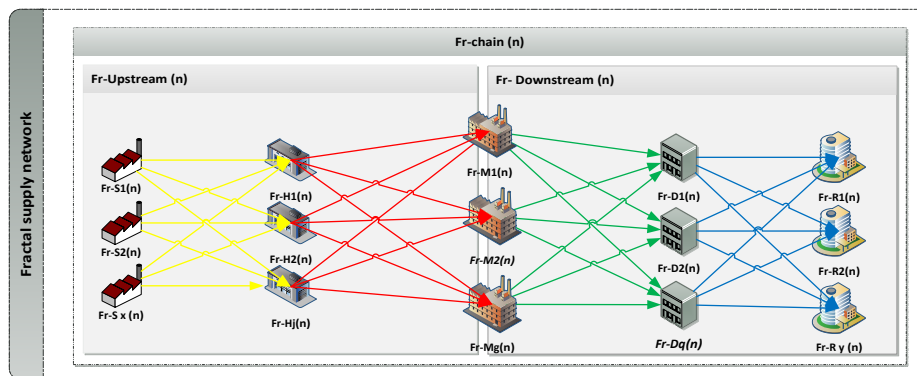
Fractal supply network

Fr-chain (n)

Fr-Upstream (n)

Fr- Downstream (n)

Fr-S1(n)

Fr-S2(n)

Fr-S x (n)

Fr-H1(n)

Fr-H2(n)

Fr-Hj(n)

Fr-M1(n)

Fr-M2(n)

Fr-Mg(n)

Fr-D1(n)

Fr-D2(n)

Fr-Dq(n)

Fr-R1(n)

Fr-R2(n)

Fr-R y (n)